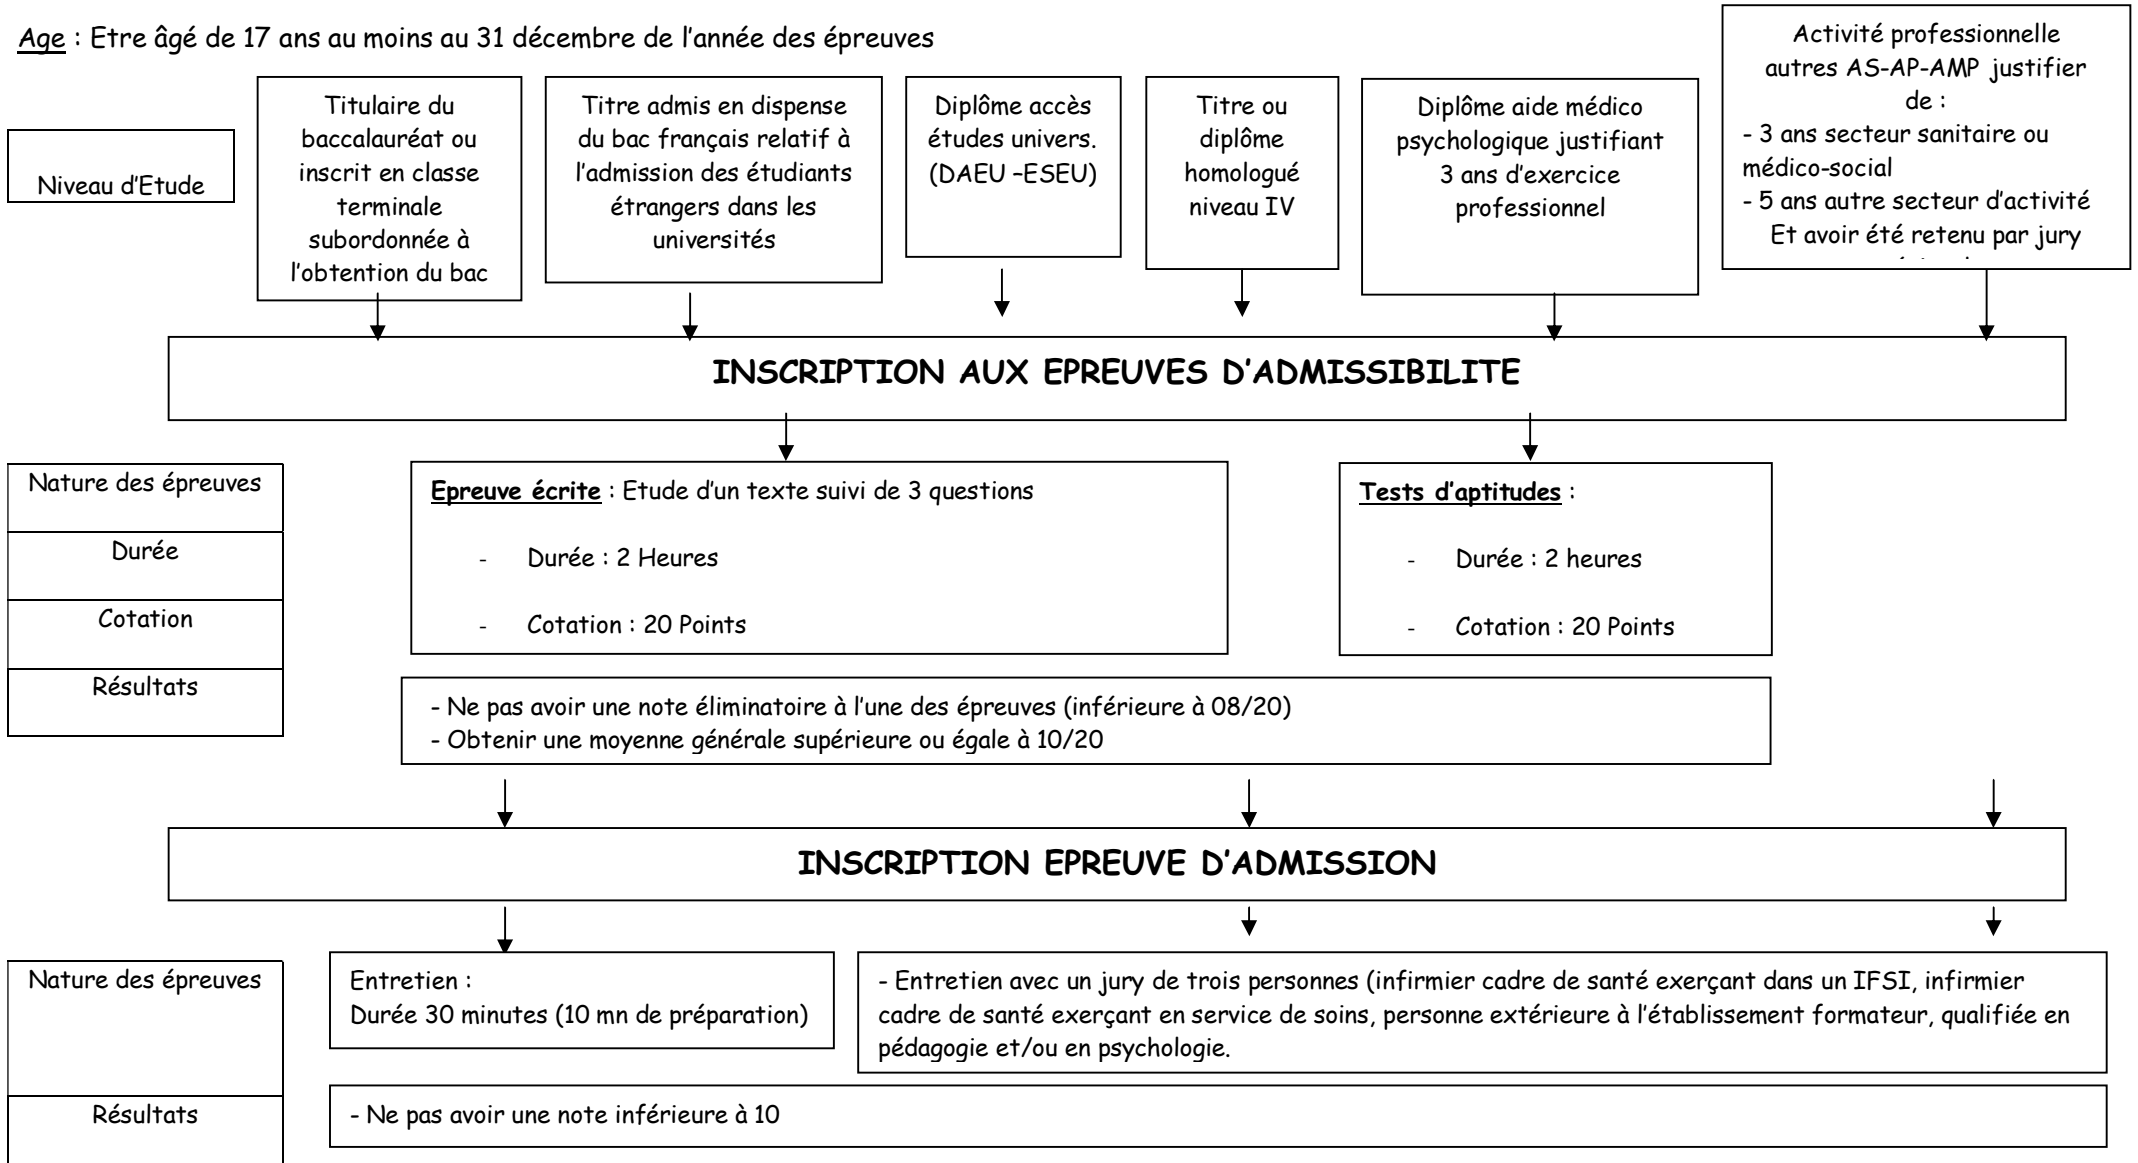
Age : Etre âgé de 17 ans au moins au 31 décembre de l'année des épreuves

Niveau d'Etude

Titulaire du baccalauréat ou inscrit en classe terminale subordonnée à l'obtention du bac

Titre admis en dispense du bac français relatif à l'admission des étudiants étrangers dans les universités

Diplôme accès études univers. (DAEU –ESEU)

Titre ou diplôme homologué niveau IV

Diplôme aide médico psychologique justifiant 3 ans d'exercice professionnel

Activité professionnelle autres AS-AP-AMP justifier de :
- 3 ans secteur sanitaire ou médico-social
- 5 ans autre secteur d'activité
Et avoir été retenu par jury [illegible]

INSCRIPTION AUX EPREUVES D'ADMISSIBILITE

Nature des épreuves

Durée

Cotation

Résultats

Epreuve écrite : Etude d'un texte suivi de 3 questions
- Durée : 2 Heures
- Cotation : 20 Points

Tests d'aptitudes :
- Durée : 2 heures
- Cotation : 20 Points

- Ne pas avoir une note éliminatoire à l'une des épreuves (inférieure à 08/20)
- Obtenir une moyenne générale supérieure ou égale à 10/20

INSCRIPTION EPREUVE D'ADMISSION

Nature des épreuves

Entretien :
Durée 30 minutes (10 mn de préparation)

- Entretien avec un jury de trois personnes (infirmier cadre de santé exerçant dans un IFSI, infirmier cadre de santé exerçant en service de soins, personne extérieure à l'établissement formateur, qualifiée en pédagogie et/ou en psychologie.

Résultats

- Ne pas avoir une note inférieure à 10